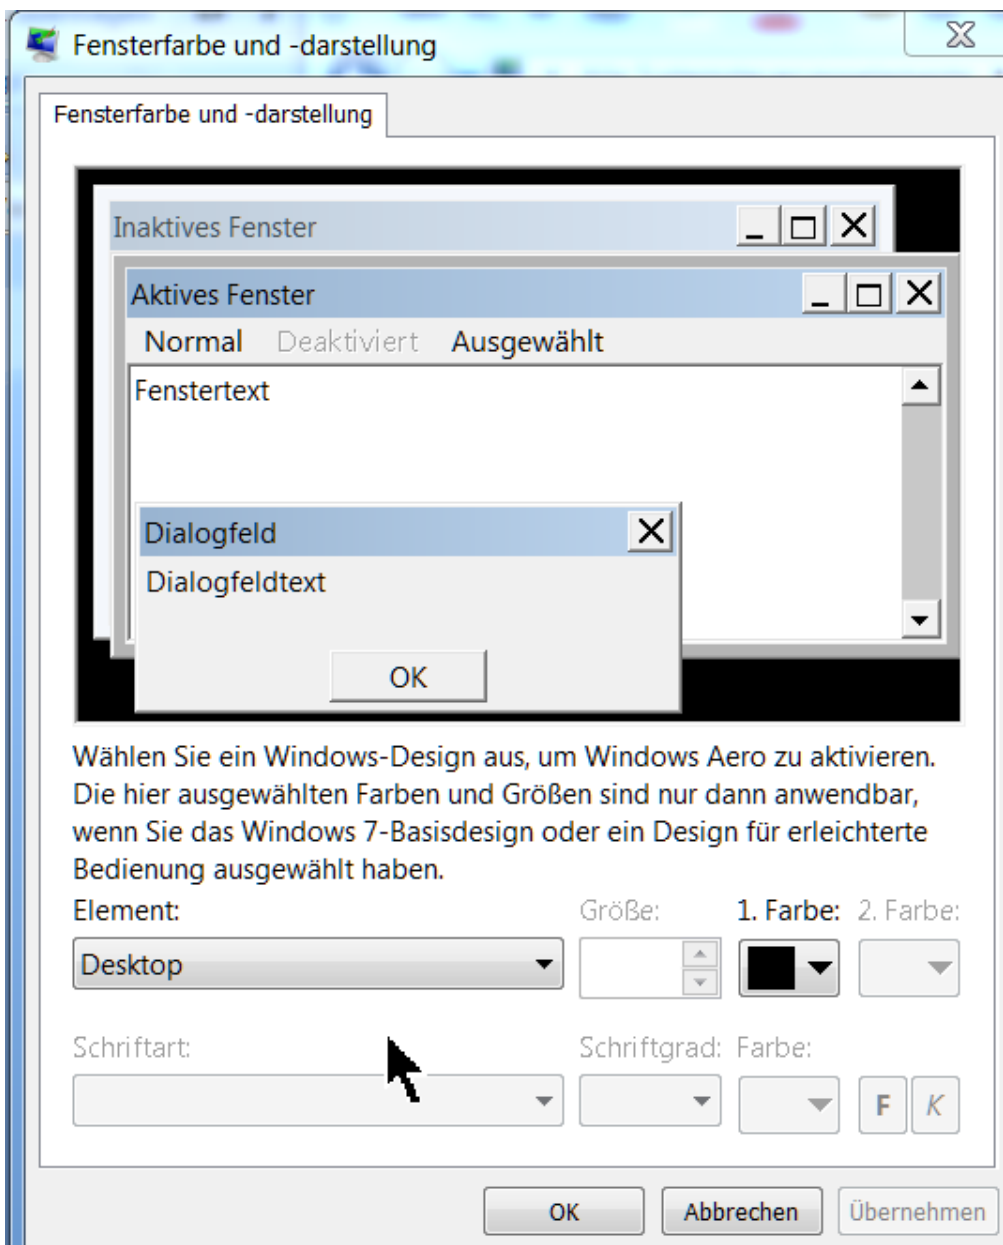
Fensterfarbe und -darstellung

Fensterfarbe und -darstellung

Inaktives Fenster

Aktives Fenster

Normal Deaktiviert Ausgewählt

Fenstertext

Dialogfeld

Dialogfeldtext

OK

Wählen Sie ein Windows-Design aus, um Windows Aero zu aktivieren. Die hier ausgewählten Farben und Größen sind nur dann anwendbar, wenn Sie das Windows 7-Basisdesign oder ein Design für erleichterte Bedienung ausgewählt haben.

Element: Größe: 1. Farbe: 2. Farbe:

Desktop

Schriftart: Schriftgrad: Farbe:

F K

OK Abbrechen Übernehmen